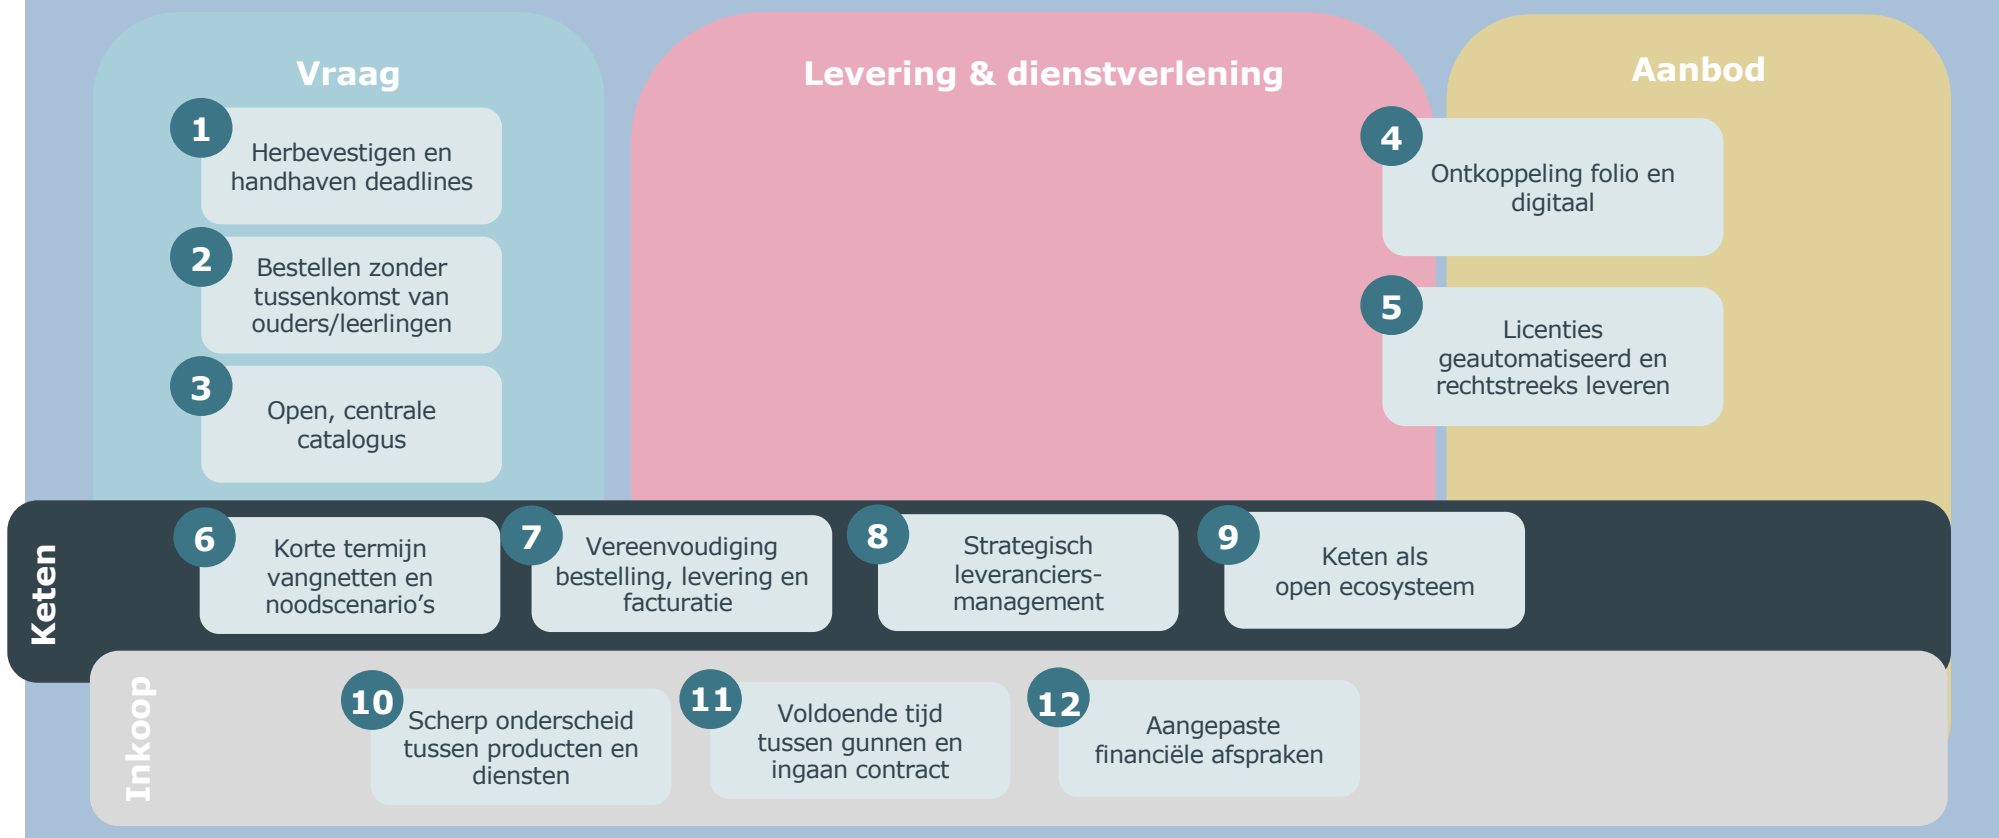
Vraag

Levering & dienstverlening

Aanbod

1 Herbevestigen en handhaven deadlines

2 Bestellen zonder tussenkomst van ouders/leerlingen

3 Open, centrale catalogus

4 Ontkoppeling folio en digitaal

5 Licenties geautomatiseerd en rechtstreeks leveren

Keten

6 Korte termijn vangnetten en noodscenario's

7 Vereenvoudiging bestelling, levering en facturatie

8 Strategisch leveranciers-management

9 Keten als open ecosysteem

Inkoop

10 Scherp onderscheid tussen producten en diensten

11 Voldoende tijd tussen gunnen en ingaan contract

12 Aangepaste financiële afspraken